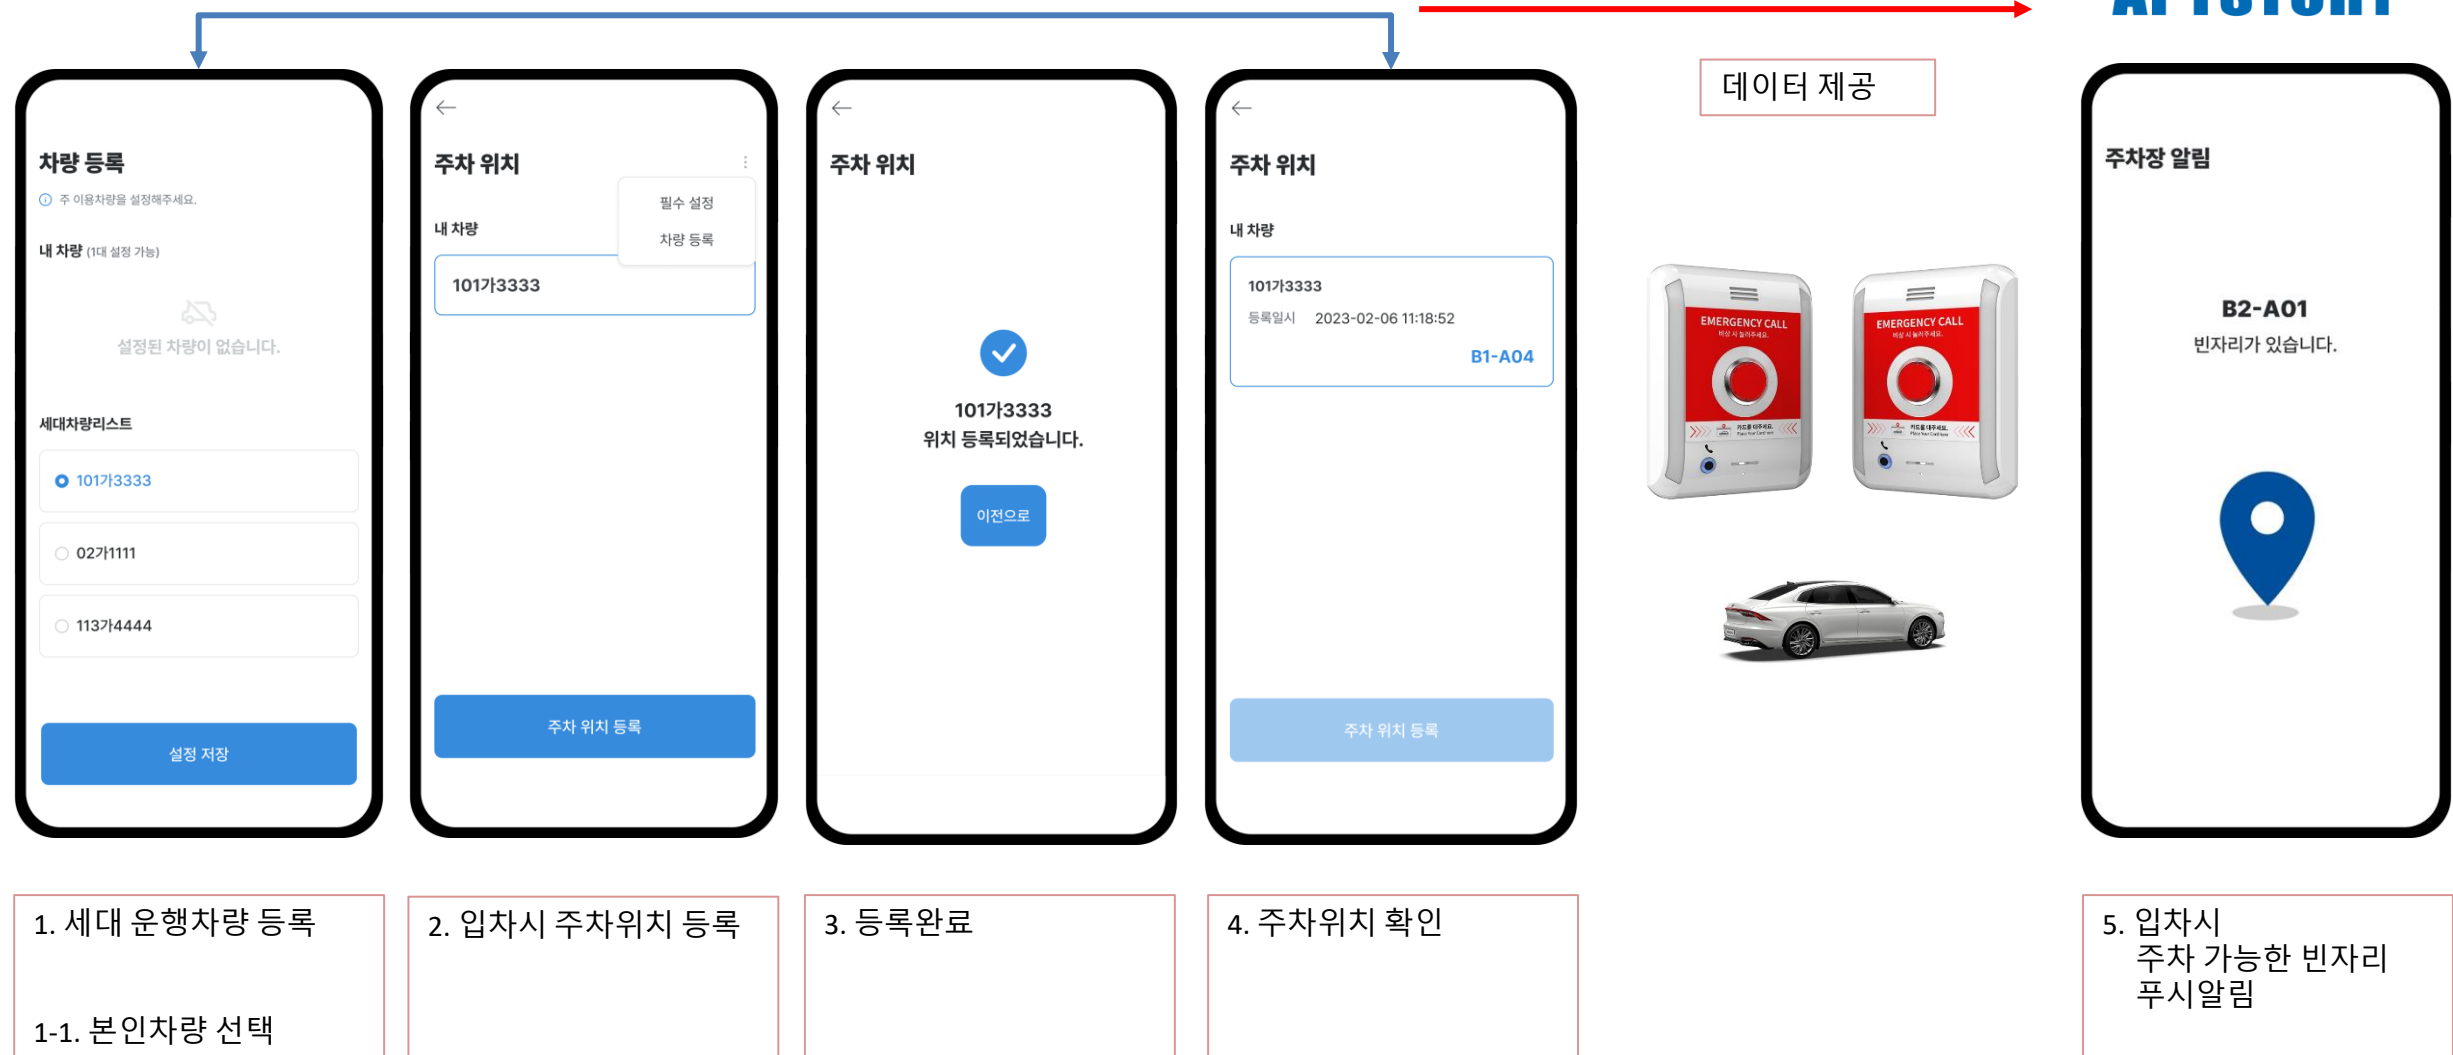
차량 등록

주 이용차량을 설정해주세요.

내 차량 (1대 설정 가능)

설정된 차량이 없습니다.

세대차량리스트

101가3333

02가1111

113가4444

설정 저장

주차 위치

필수 설정

차량 등록

내 차량

101가3333

주차 위치 등록

주차 위치

101가3333
위치 등록되었습니다.

이전으로

주차 위치

내 차량

101가3333

등록일시 2023-02-06 11:18:52

B1-A04

주차 위치 등록

데이터 제공

EMERGENCY CALL

EMERGENCY CALL

주차장 알림

B2-A01
빈자리가 있습니다.

1. 세대 운행차량 등록

1-1. 본인차량 선택

2. 입차시 주차위치 등록

3. 등록완료

4. 주차위치 확인

5. 입차시
주차 가능한 빈자리
푸시알림